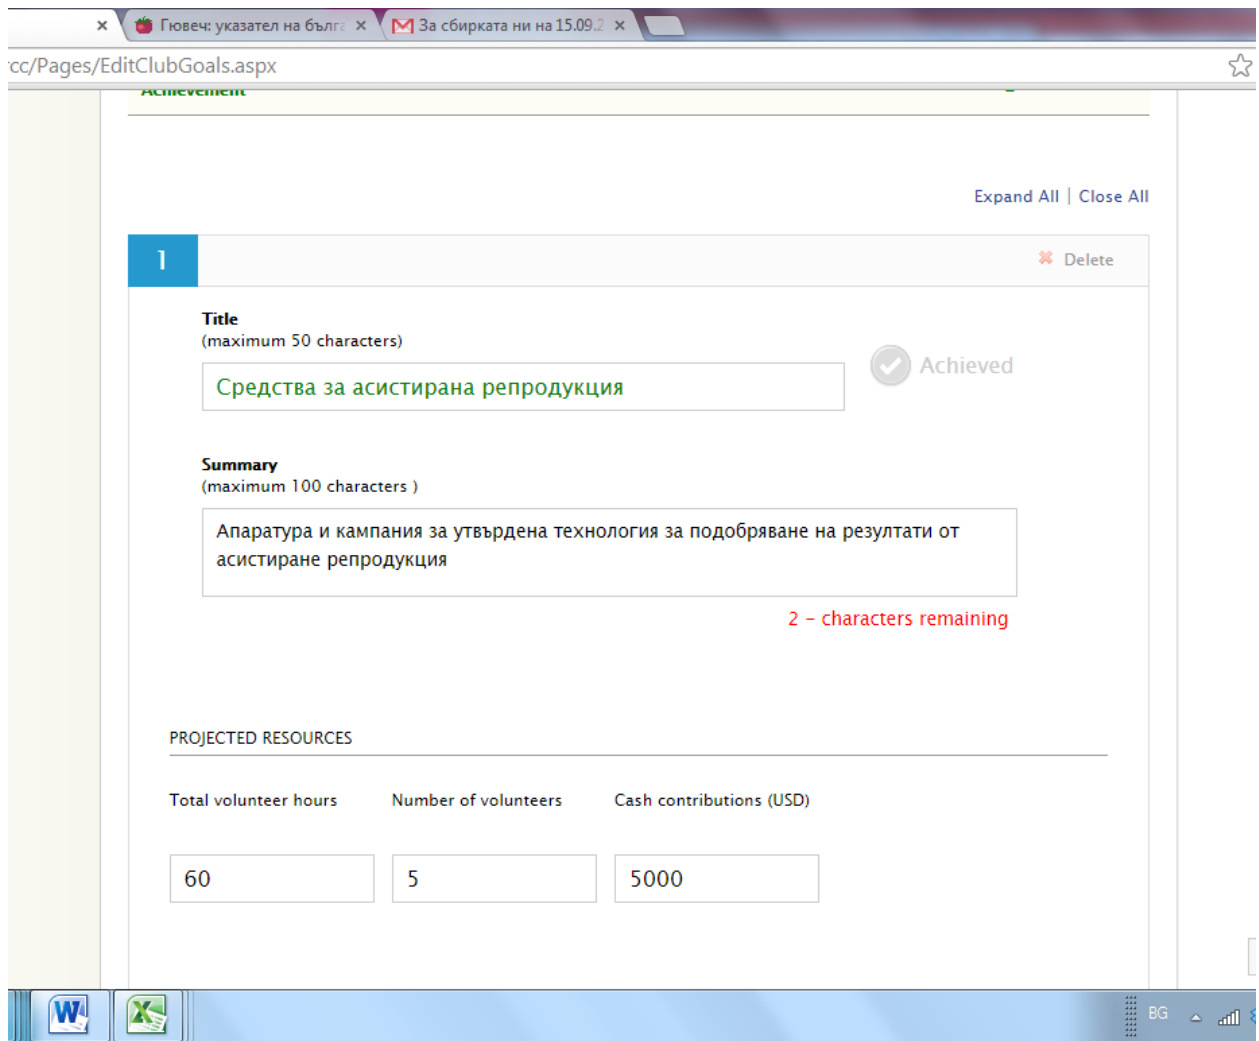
Гювеч: указател на бълг ×
За сбирката ни на 15.09.2 ×

cc/Pages/EditClubGoals.aspx

Achievement

Expand All | Close All

1

Delete

Title
(maximum 50 characters)

Средства за асистирана репродукция

Achieved

Summary
(maximum 100 characters )

Апаратура и кампания за утвърдена технология за подобряване на резултати от асистиране репродукция

2 - characters remaining

PROJECTED RESOURCES

Total volunteer hours

Number of volunteers

Cash contributions (USD)

60

5

5000

BG